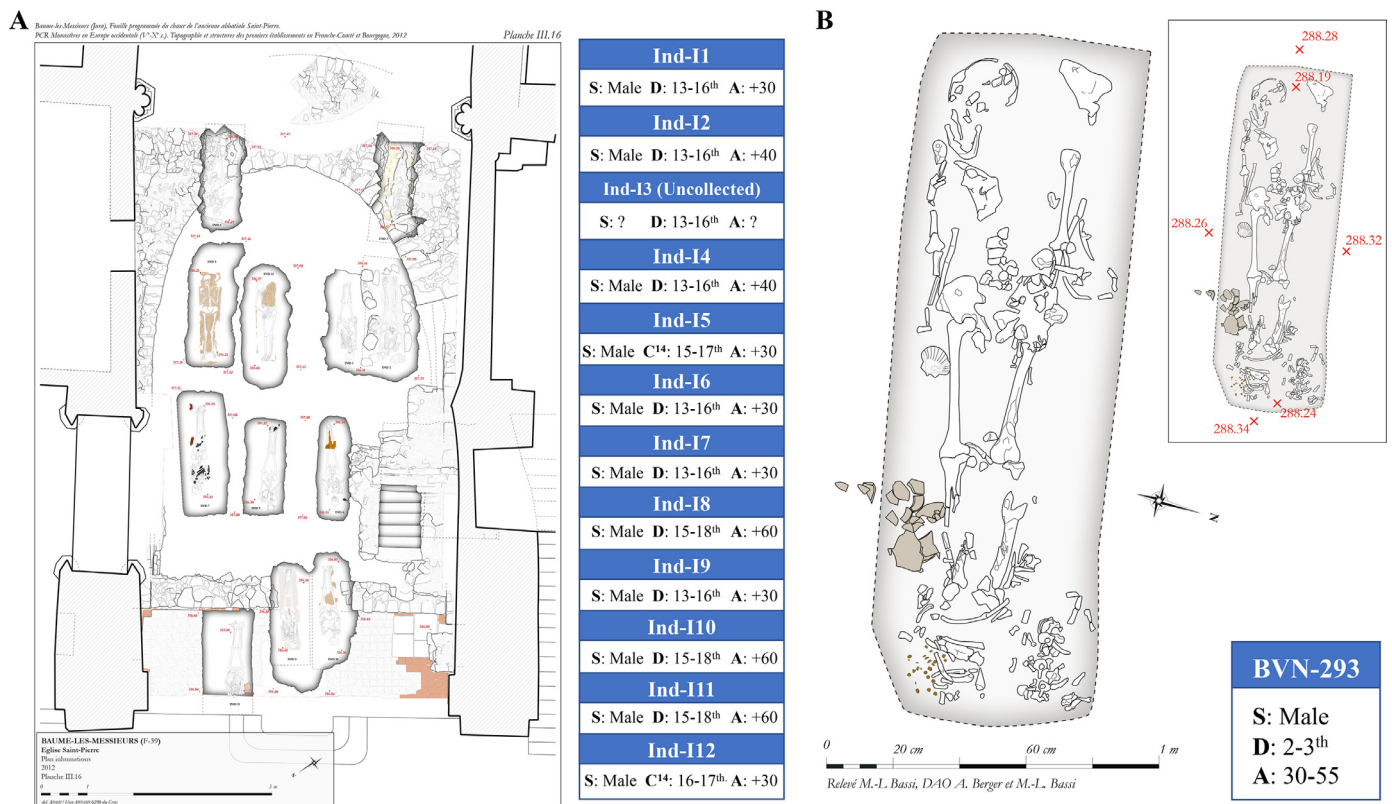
A

Baume-les-Messieurs (Jura), Fouille programmée du chœur de l'ancienne abbatiale Saint-Pierre.
PCR Monastères en Europe occidentale (V$^e$-X$^e$ s.). Topographie et structures des premiers établissements en Franche-Comté et Bourgogne, 2012

Planche III.16

BAUME-LES-MESSIEURS (F-39)
Eglise Saint-Pierre
Plan inhumations
2012
Planche III.16

| Ind-I1 |
|---|
| S: Male D: 13-16$^{th}$ A: +30 |
| Ind-I2 |
| S: Male D: 13-16$^{th}$ A: +40 |
| Ind-I3 (Uncollected) |
| S: ? D: 13-16$^{th}$ A: ? |
| Ind-I4 |
| S: Male D: 13-16$^{th}$ A: +40 |
| Ind-I5 |
| S: Male C$^{14}$: 15-17$^{th}$ A: +30 |
| Ind-I6 |
| S: Male D: 13-16$^{th}$ A: +30 |
| Ind-I7 |
| S: Male D: 13-16$^{th}$ A: +30 |
| Ind-I8 |
| S: Male D: 15-18$^{th}$ A: +60 |
| Ind-I9 |
| S: Male D: 13-16$^{th}$ A: +30 |
| Ind-I10 |
| S: Male D: 15-18$^{th}$ A: +60 |
| Ind-I11 |
| S: Male D: 15-18$^{th}$ A: +60 |
| Ind-I12 |
| S: Male C$^{14}$: 16-17$^{th.}$ A: +30 |

B

288.28
288.19
288.26
288.32
288.24
288.34

N

0 20 cm 60 cm 1 m
Relevé M.-L Bassi, DAO A. Berger et M.-L. Bassi

BVN-293
S: Male
D: 2-3$^{th}$
A: 30-55